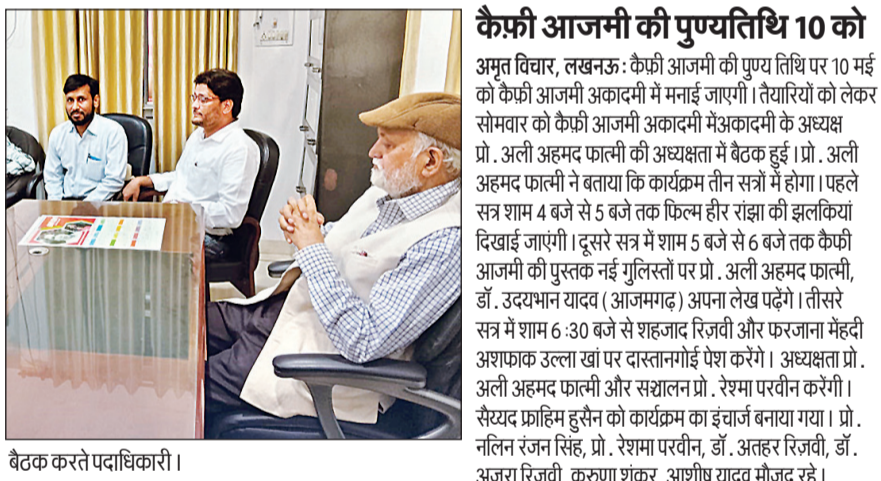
कैफ़ी आजमी की पुण्यतिथि 10 को

अमृत विचार, लखनऊ : कैफ़ी आजमी की पुण्य तिथि पर 10 मई को कैफ़ी आजमी अकादमी में मनाई जाएगी। तैयारियों को लेकर सोमवार को कैफ़ी आजमी अकादमी मेंअकादमी के अध्यक्ष प्रो. अली अहमद फात्मी की अध्यक्षता में बैठक हुई। प्रो. अली अहमद फात्मी ने बताया कि कार्यक्रम तीन सत्रों में होगा। पहले सत्र शाम 4 बजे से 5 बजे तक फिल्म हीर रांझा की झलकियां दिखाई जाएंगी। दूसरे सत्र में शाम 5 बजे से 6 बजे तक कैफी आजमी की पुस्तक नई गुलिस्तों पर प्रो. अली अहमद फात्मी, डॉ. उदयभान यादव (आजमगढ़) अपना लेख पढ़ेंगे। तीसरे सत्र में शाम 6:30 बजे से शहजाद रिज़वी और फरजाना मेंहदी अशफाक उल्ला खां पर दास्तानगोई पेश करेंगे। अध्यक्षता प्रो. अली अहमद फात्मी और सञ्चालन प्रो. रेश्मा परवीन करेंगी। सैय्यद फ़्राहिम हुसैन को कार्यक्रम का इंचार्ज बनाया गया। प्रो. नलिन रंजन सिंह, प्रो. रेशमा परवीन, डॉ. अतहर रिज़वी, डॉ. अज़रा रिज़वी, करुणा शंकर, आशीष यादव मौजूद रहे।

बैठक करते पदाधिकारी।